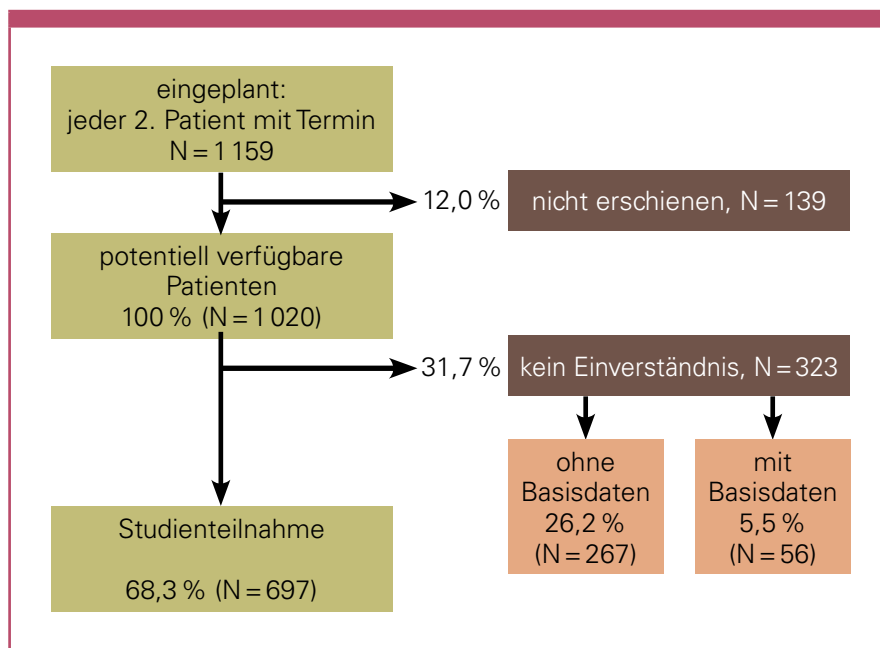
eingeplant:
jeder 2. Patient mit Termin
N = 1 159

12,0 %

nicht erschienen, N = 139

potentiell verfügbare
Patienten
100 % (N = 1 020)

31,7 %

kein Einverständnis, N = 323

ohne
Basisdaten
26,2 %
(N = 267)

mit
Basisdaten
5,5 %
(N = 56)

Studienteilnahme

68,3 % (N = 697)